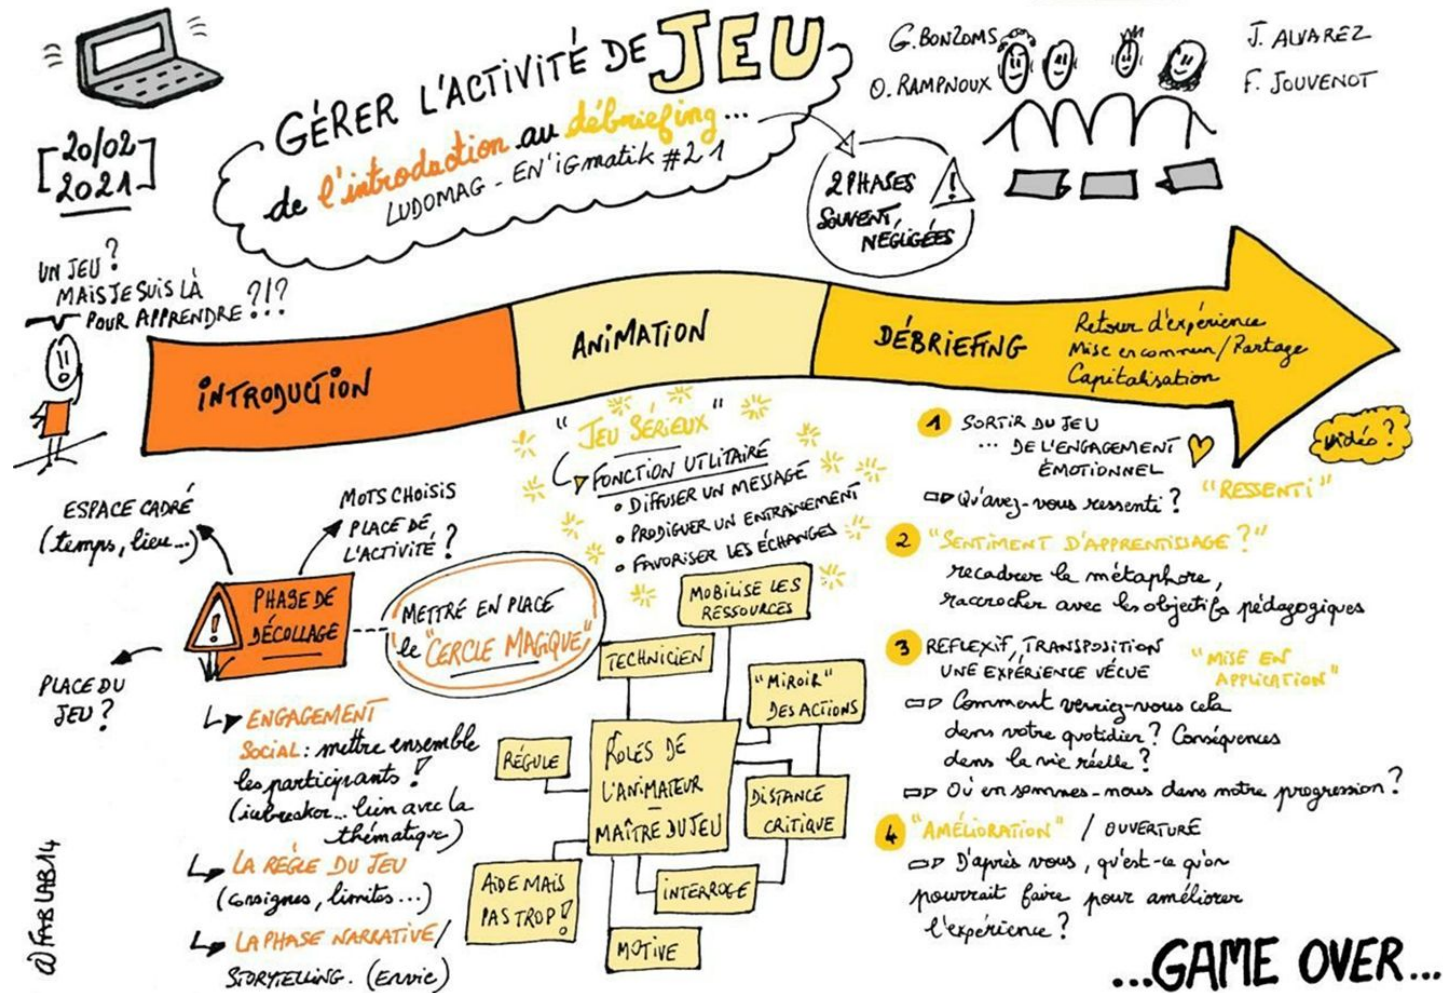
[20/02 2021]

GÉRER L'ACTIVITÉ DE JEU

de l'introduction au débriefing...

LUDOMAG - EN'iGmatik #21

G. BONZOMS
O. RAMPNOUX
J. ALVAREZ
F. JOUVENOT

2 PHASES SOUVENT NÉGLIGÉES

UN JEU ? MAIS JE SUIS LÀ POUR APPRENDRE ?!?

INTRODUCTION

ANIMATION

DÉBRIEFING

Retour d'expérience
Mise en commun / Partage
Capitalisation

vidéo ?

"JEU SÉRIEUX"
FONCTION UTILITAIRE
• DIFFUSER UN MESSAGE
• PRODIGUER UN ENTRAÎNEMENT
• FAVORISER LES ÉCHANGES

ESPACE CADRÉ (temps, lieu...)

MOTS CHOISIS
PLACE DE L'ACTIVITÉ ?

PHASE DE DÉCOLLAGE

METTRE EN PLACE le "CERCLE MAGIQUE"

PLACE DU JEU ?

ENGAGEMENT SOCIAL : mettre ensemble les participants ! (icebreaker... lien avec la thématique)

LA RÈGLE DU JEU (consignes, limites...)

LA PHASE NARRATIVE / STORYTELLING. (Envie)

MOBILISE LES RESSOURCES
TECHNICIEN
"MIROIR" DES ACTIONS
RÉGULE
RÔLES DE L'ANIMATEUR MAÎTRE DU JEU
DISTANCE CRITIQUE
AIDE MAIS PAS TROP !
INTERROGE
MOTIVE

1 SORTIR DU JEU ... DE L'ENGAGEMENT ÉMOTIONNEL
Qu'avez-vous ressenti ? "RESSENTI"

2 "SENTIMENT D'APPRENTISSAGE ?"
recadrer la métaphore, raccrocher avec les objectifs pédagogiques

3 REFLEXIF, TRANSPOSITION UNE EXPÉRIENCE VÉCUE "MISE EN APPLICATION"
Comment verriez-vous cela dans votre quotidien ? Conséquences dans la vie réelle ?
Où en sommes-nous dans notre progression ?

4 "AMÉLIORATION" / OUVERTURE
D'après vous, qu'est-ce qu'on pourrait faire pour améliorer l'expérience ?

...GAME OVER...

@FabLab14